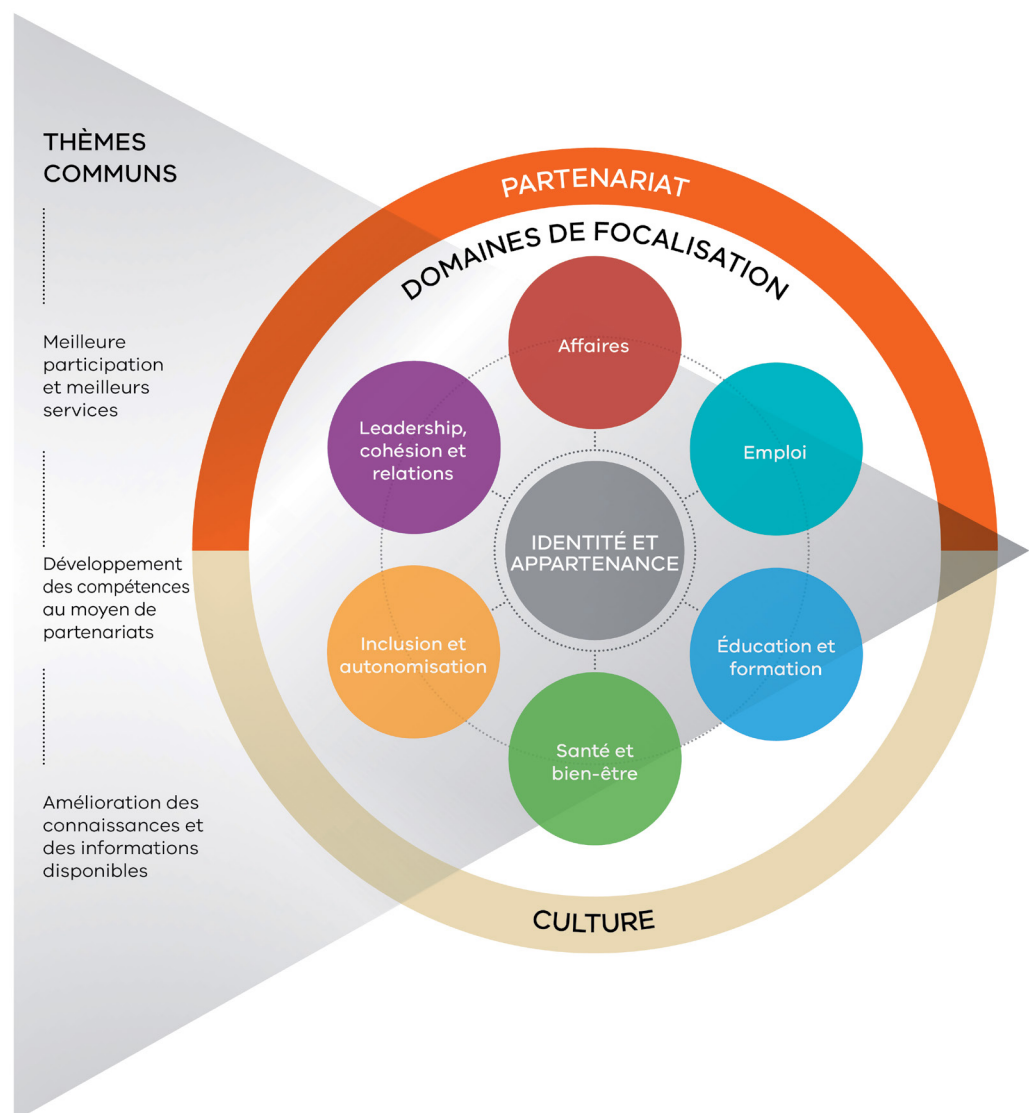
THÈMES COMMUNS

Meilleure participation et meilleurs services

Développement des compétences au moyen de partenariats

Amélioration des connaissances et des informations disponibles

PARTENARIAT

DOMAINES DE FOCALISATION

Affaires

Leadership, cohésion et relations

Emploi

IDENTITÉ ET APPARTENANCE

Inclusion et autonomisation

Éducation et formation

Santé et bien-être

CULTURE